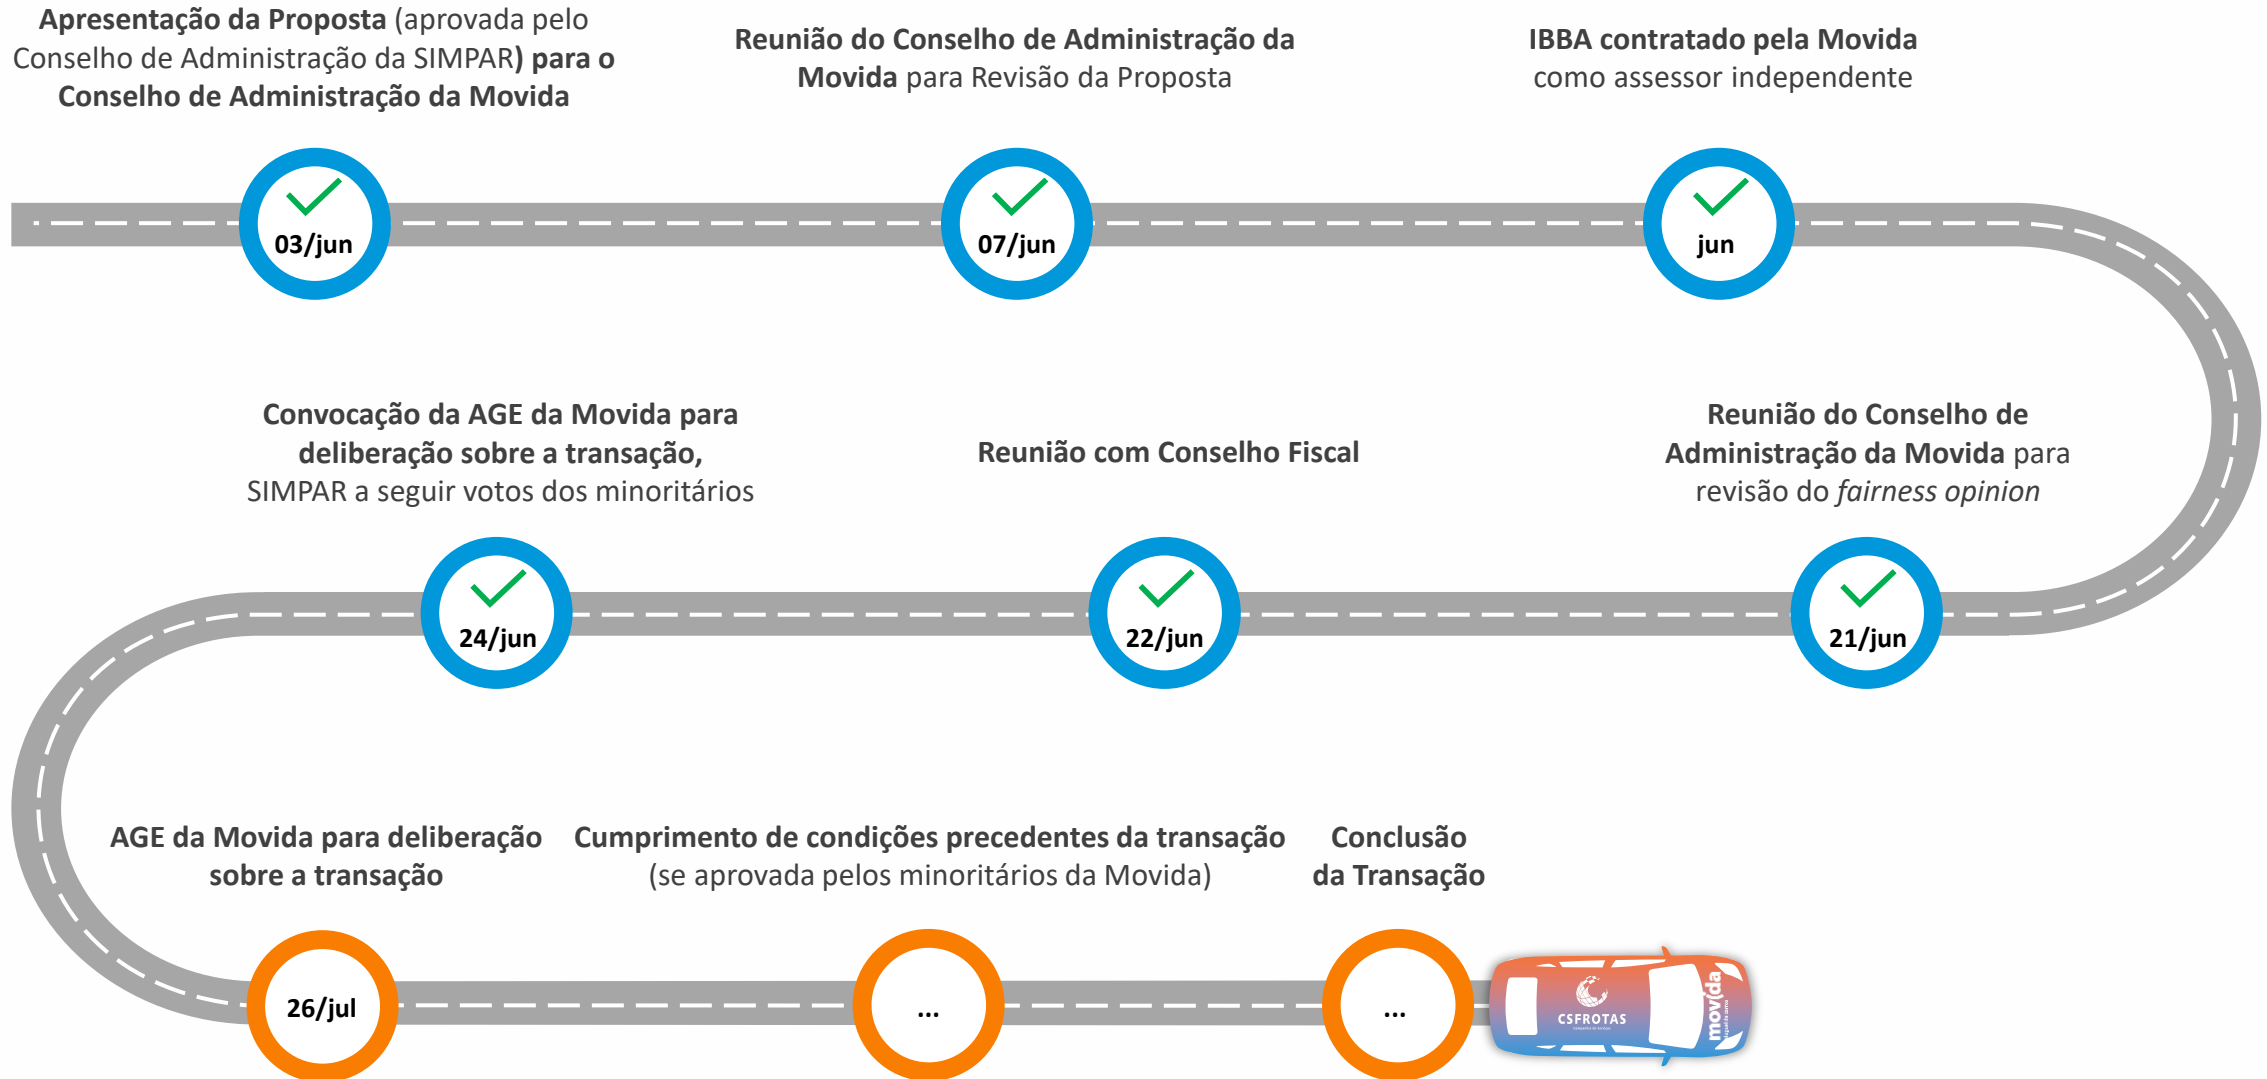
**Apresentação da Proposta** (aprovada pelo Conselho de Administração da SIMPAR) **para o Conselho de Administração da Movida**

03/jun

**Reunião do Conselho de Administração da Movida** para Revisão da Proposta

07/jun

**IBBA contratado pela Movida** como assessor independente

jun

**Reunião do Conselho de Administração da Movida** para revisão do *fairness opinion*

21/jun

**Reunião com Conselho Fiscal**

22/jun

**Convocação da AGE da Movida para deliberação sobre a transação,** SIMPAR a seguir votos dos minoritários

24/jun

**AGE da Movida para deliberação sobre a transação**

26/jul

**Cumprimento de condições precedentes da transação** (se aprovada pelos minoritários da Movida)

...

**Conclusão da Transação**

...

CSFROTAS

movida